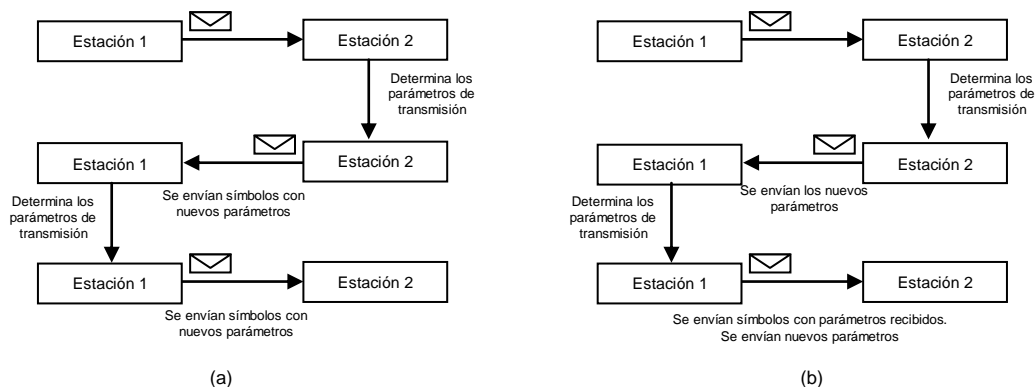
Estación 1

Estación 2

Determina los parámetros de transmisión

Estación 1

Estación 2

Se envían símbolos con nuevos parámetros

Determina los parámetros de transmisión

Estación 1

Estación 2

Se envían símbolos con nuevos parámetros

(a)

Estación 1

Estación 2

Determina los parámetros de transmisión

Estación 1

Estación 2

Se envían los nuevos parámetros

Determina los parámetros de transmisión

Estación 1

Estación 2

Se envían símbolos con parámetros recibidos. Se envían nuevos parámetros

(b)